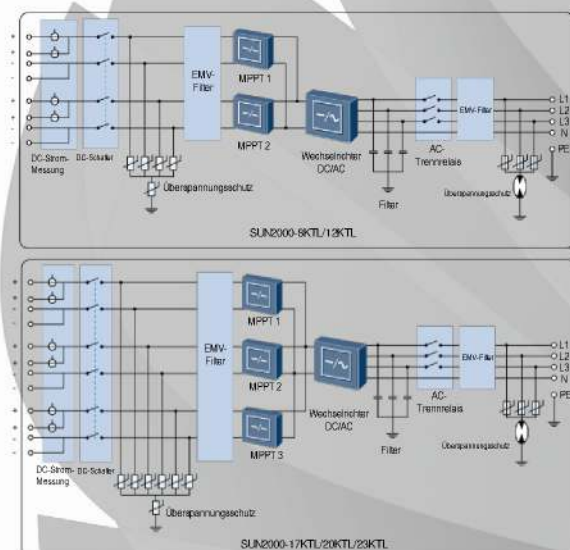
DC-Strom-Messung
DC-Schalter
EMV-Filter
MPPT 1
MPPT 2
Wechselrichter DC/AC
AC-Trennrelais
EMV-Filter
L1
L2
L3
N
PE
Überspannungsschutz
Filter
Überspannungsschutz
SUN2000-8KTL/12KTL

DC-Strom-Messung
DC-Schalter
EMV-Filter
MPPT 1
MPPT 2
MPPT 3
Wechselrichter DC/AC
AC-Trennrelais
EMV-Filter
L1
L2
L3
N
PE
Filter
Überspannungsschutz
Überspannungsschutz
SUN2000-17KTL/20KTL/23KTL